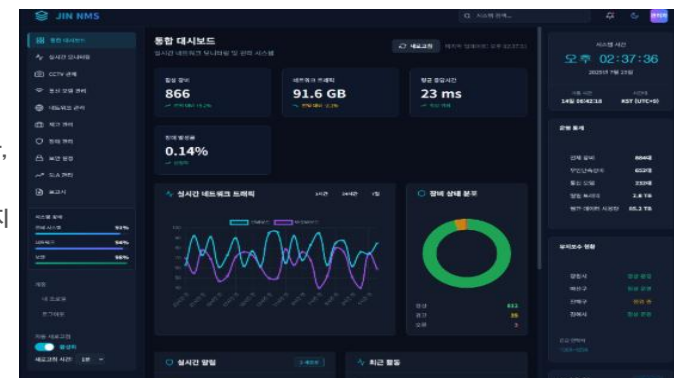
JIN NMS

통합 대시보드
실시간 네트워크 모니터링 및 관리 시스템

새로고침

활성 장비
866

네트워크 트래픽
91.6 GB

평균 응답시간
23 ms

패킷 손실률
0.14%

실시간 네트워크 트래픽
1시간 24시간 7일

장비 상태 분포

시스템 시간
오후 02:37:36
2025년 7월 23일

KST (UTC+9)

운영 통계

유지보수 현황

실시간 알림

최근 활동

통합 대시보드
실시간 모니터링
CCTV 관리
통신 모듈 관리
네트워크 관리
회선 관리
장애 관리
보고 현황
SLA 관리
보고서

시스템 상태

자동 새로고침
활성화
새로고침 시간 1분

,

지